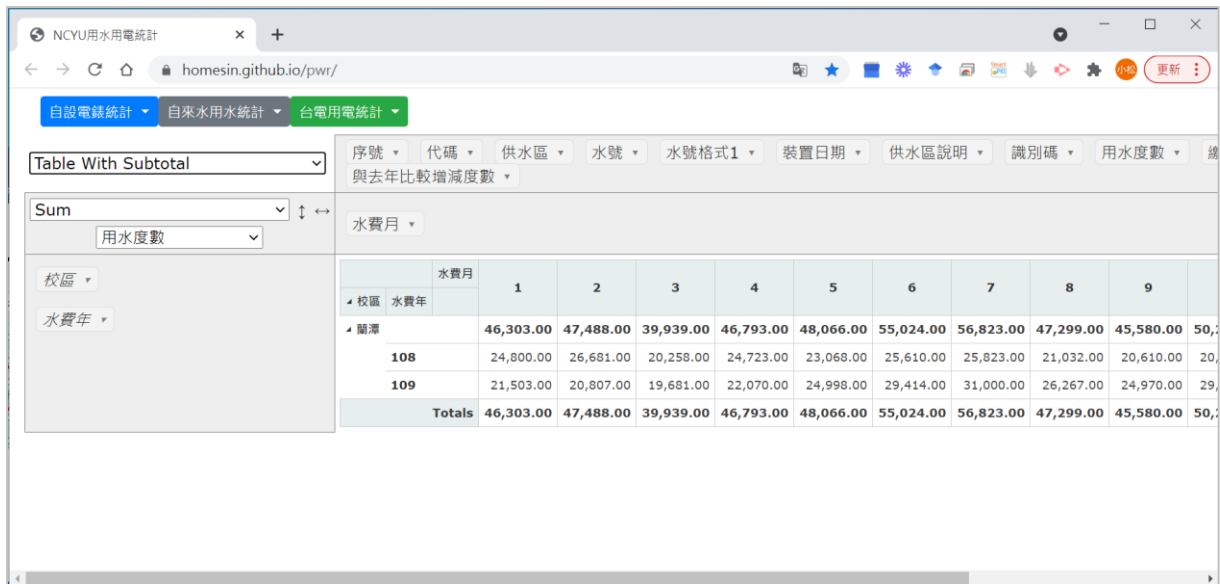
NCYU用水用電統計 ×
+
homesin.github.io/pwr/
小松
更新

自設電錶統計 ▾
自來水用水統計 ▾
台電用電統計 ▾

Table With Subtotal

序號 ▾ 代碼 ▾ 供水區 ▾ 水號 ▾ 水號格式1 ▾ 裝置日期 ▾ 供水區說明 ▾ 識別碼 ▾ 用水度數 ▾ 
與去年比較增減度數 ▾

Sum
用水度數

水費月 ▾

校區 ▾

水費年 ▾

| | 水費月 | 1 | 2 | 3 | 4 | 5 | 6 | 7 | 8 | 9 | |
|---|---|---|---|---|---|---|---|---|---|---|---|
| 校區 | 水費年 | | | | | | | | | | |
| 蘭潭 | | 46,303.00 | 47,488.00 | 39,939.00 | 46,793.00 | 48,066.00 | 55,024.00 | 56,823.00 | 47,299.00 | 45,580.00 | 50,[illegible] |
| | 108 | 24,800.00 | 26,681.00 | 20,258.00 | 24,723.00 | 23,068.00 | 25,610.00 | 25,823.00 | 21,032.00 | 20,610.00 | 20,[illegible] |
| | 109 | 21,503.00 | 20,807.00 | 19,681.00 | 22,070.00 | 24,998.00 | 29,414.00 | 31,000.00 | 26,267.00 | 24,970.00 | 29,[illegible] |
| | Totals | 46,303.00 | 47,488.00 | 39,939.00 | 46,793.00 | 48,066.00 | 55,024.00 | 56,823.00 | 47,299.00 | 45,580.00 | 50,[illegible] |